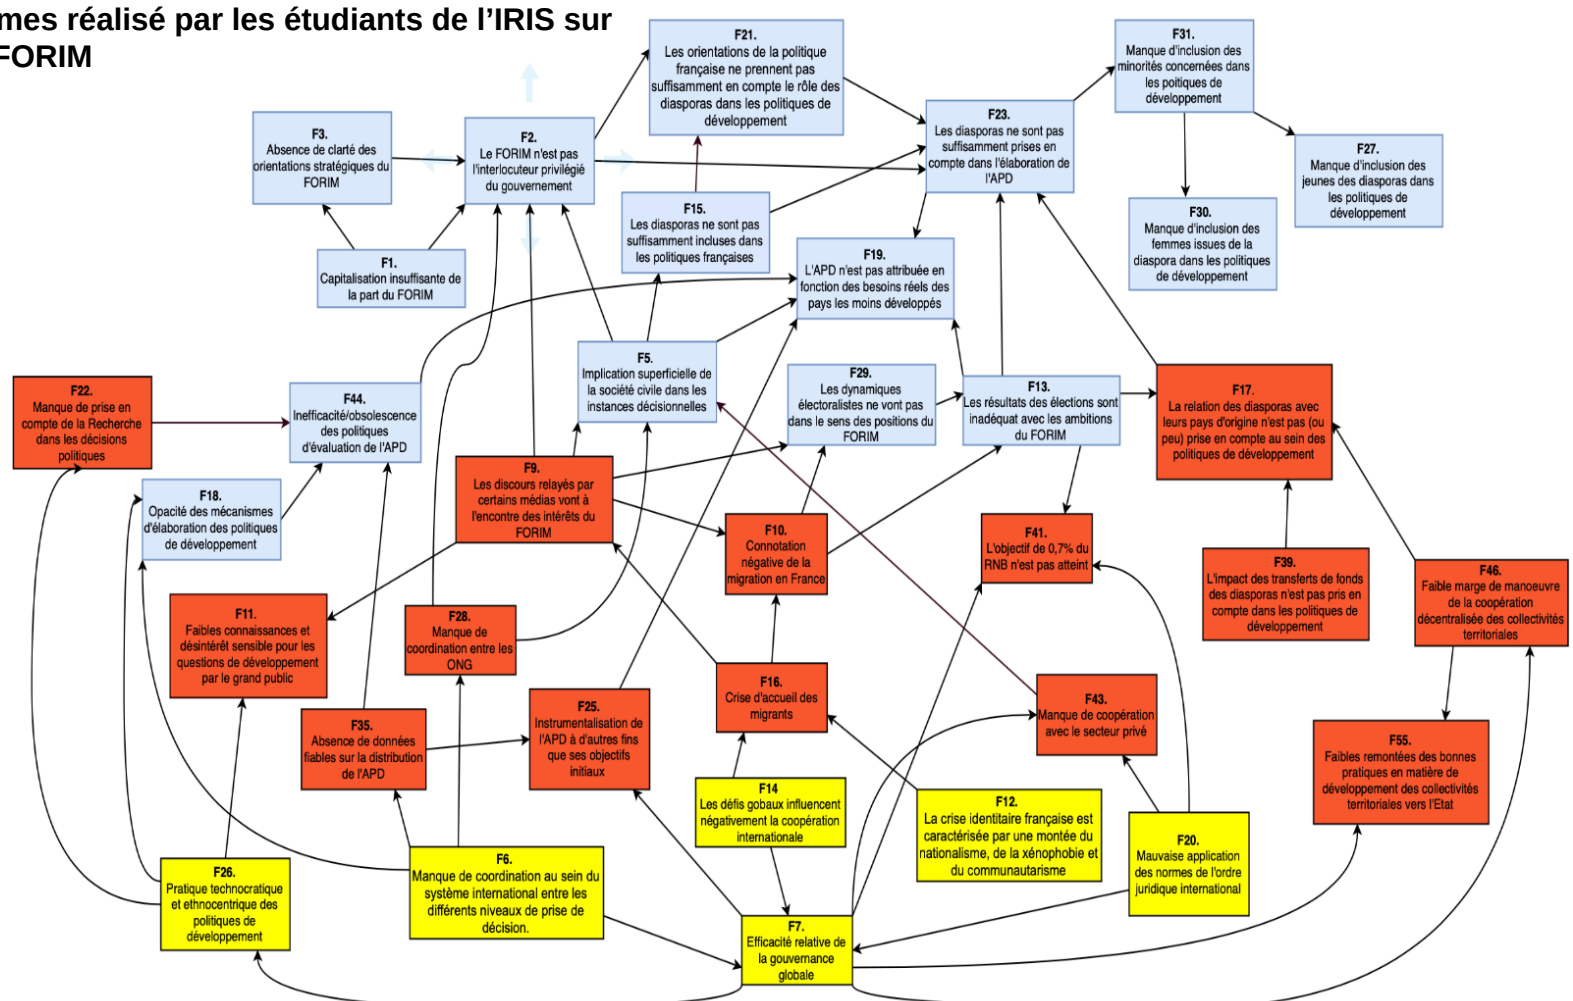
mes réalisé par les étudiants de l'IRIS sur FORIM

F21.
Les orientations de la politique française ne prennent pas suffisamment en compte le rôle des diasporas dans les politiques de développement

F31.
Manque d'inclusion des minorités concernées dans les poitiques de développement

F3.
Absence de clarté des orientations stratégiques du FORIM

F2.
Le FORIM n'est pas l'interlocuteur privilégié du gouvernement

F23.
Les diasporas ne sont pas suffisamment prises en compte dans l'élaboration de l'APD

F27.
Manque d'inclusion des jeunes des diasporas dans les poitiques de développement

F15.
Les diasporas ne sont pas suffisamment incluses dans les politiques françaises

F30.
Manque d'inclusion des femmes issues de la diaspora dans les politiques de développement

F1.
Capitalisation insuffisante de la part du FORIM

F19.
L'APD n'est pas attribuée en fonction des besoins réels des pays les moins développés

F22.
Manque de prise en compte de la Recherche dans les décisions politiques

F44.
Inefficacité/obsolescence des politiques d'évaluation de l'APD

F5.
Implication superficielle de la société civile dans les instances décisionnelles

F29.
Les dynamiques électoralistes ne vont pas dans le sens des positions du FORIM

F13.
Les résultats des élections sont inadéquat avec les ambitions du FORIM

F17.
La relation des diasporas avec leurs pays d'origine n'est pas (ou peu) prise en compte au sein des politiques de développement

F18.
Opacité des mécanismes d'élaboration des politiques de développement

F9.
Les discours relayés par certains médias vont à l'encontre des intérêts du FORIM

F10.
Connotation négative de la migration en France

F41.
L'objectif de 0,7% du RNB n'est pas atteint

F39.
L'impact des transferts de fonds des diasporas n'est pas pris en compte dans les politiques de développement

F46.
Faible marge de manoeuvre de la coopération décentralisée des collectivités territoriales

F11.
Faibles connaissances et désintérêt sensible pour les questions de développement par le grand public

F28.
Manque de coordination entre les ONG

F16.
Crise d'accueil des migrants

F43.
Manque de coopération avec le secteur privé

F35.
Absence de données fiables sur la distribution de l'APD

F25.
Instrumentalisation de l'APD à d'autres fins que ses objectifs initiaux

F55.
Faibles remontées des bonnes pratiques en matière de développement des collectivités territoriales vers l'Etat

F14
Les défis gobaux influencent négativement la coopération internationale

F12.
La crise identitaire française est caractérisée par une montée du nationalisme, de la xénophobie et du communautarisme

F20.
Mauvaise application des normes de l'ordre juridique international

F26.
Pratique technocratique et ethnocentrique des politiques de développement

F6.
Manque de coordination au sein du système international entre les différents niveaux de prise de décision.

F7.
Efficacité relative de la gouvernance globale